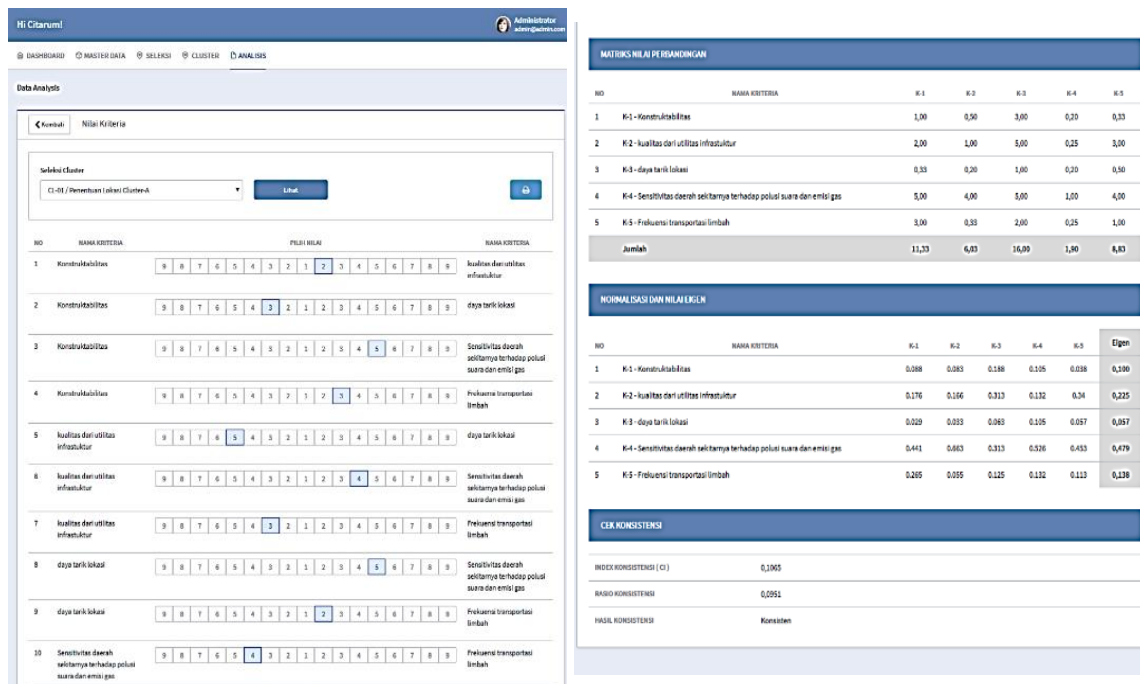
Hi Citarum!

Administrator
admin@admin.com

DASHBOARD MASTER DATA SELEKSI CLUSTER ANALISIS

Data Analysis

Kembali Nilai Kriteria

Seleksi Cluster
CL-01 / Penentuan Lokasi Cluster-A

Lihat

| NO | NAMA KRITERIA | PILIH NILAI | NAMA KRITERIA |
|---|---|---|---|
| 1 | Konstruktabilitas | 9 8 7 6 5 4 3 2 1 2 3 4 5 6 7 8 9 | kualitas dari utilitas infrastuktur |
| 2 | Konstruktabilitas | 9 8 7 6 5 4 3 2 1 2 3 4 5 6 7 8 9 | daya tarik lokasi |
| 3 | Konstruktabilitas | 9 8 7 6 5 4 3 2 1 2 3 4 5 6 7 8 9 | Sensitivitas daerah sekitarnya terhadap polusi suara dan emisi gas |
| 4 | Konstruktabilitas | 9 8 7 6 5 4 3 2 1 2 3 4 5 6 7 8 9 | Frekuensi transportasi limbah |
| 5 | kualitas dari utilitas infrastuktur | 9 8 7 6 5 4 3 2 1 2 3 4 5 6 7 8 9 | daya tarik lokasi |
| 6 | kualitas dari utilitas infrastuktur | 9 8 7 6 5 4 3 2 1 2 3 4 5 6 7 8 9 | Sensitivitas daerah sekitarnya terhadap polusi suara dan emisi gas |
| 7 | kualitas dari utilitas infrastuktur | 9 8 7 6 5 4 3 2 1 2 3 4 5 6 7 8 9 | Frekuensi transportasi limbah |
| 8 | daya tarik lokasi | 9 8 7 6 5 4 3 2 1 2 3 4 5 6 7 8 9 | Sensitivitas daerah sekitarnya terhadap polusi suara dan emisi gas |
| 9 | daya tarik lokasi | 9 8 7 6 5 4 3 2 1 2 3 4 5 6 7 8 9 | Frekuensi transportasi limbah |
| 10 | Sensitivitas daerah sekitarnya terhadap polusi suara dan emisi gas | 9 8 7 6 5 4 3 2 1 2 3 4 5 6 7 8 9 | Frekuensi transportasi limbah |

MATRIKS NILAI PERBANDINGAN

| NO | NAMA KRITERIA | K-1 | K-2 | K-3 | K-4 | K-5 |
|---|---|---|---|---|---|---|
| 1 | K-1 - Konstruktabilitas | 1,00 | 0,50 | 3,00 | 0,20 | 0,33 |
| 2 | K-2 - kualitas dari utilitas infrastuktur | 2,00 | 1,00 | 5,00 | 0,25 | 3,00 |
| 3 | K-3 - daya tarik lokasi | 0,33 | 0,20 | 1,00 | 0,20 | 0,50 |
| 4 | K-4 - Sensitivitas daerah sekitarnya terhadap polusi suara dan emisi gas | 5,00 | 4,00 | 5,00 | 1,00 | 4,00 |
| 5 | K-5 - Frekuensi transportasi limbah | 3,00 | 0,33 | 2,00 | 0,25 | 1,00 |
| | Jumlah | 11,33 | 6,03 | 16,00 | 1,90 | 8,83 |

NORMALISASI DAN NILAI EIGEN

| NO | NAMA KRITERIA | K-1 | K-2 | K-3 | K-4 | K-5 | Eigen |
|---|---|---|---|---|---|---|---|
| 1 | K-1 - Konstruktabilitas | 0.088 | 0.083 | 0.188 | 0.105 | 0.038 | 0,100 |
| 2 | K-2 - kualitas dari utilitas infrastuktur | 0.176 | 0.166 | 0.313 | 0.132 | 0.34 | 0,225 |
| 3 | K-3 - daya tarik lokasi | 0.029 | 0.033 | 0.063 | 0.105 | 0.057 | 0,057 |
| 4 | K-4 - Sensitivitas daerah sekitarnya terhadap polusi suara dan emisi gas | 0.441 | 0.663 | 0.313 | 0.526 | 0.453 | 0,479 |
| 5 | K-5 - Frekuensi transportasi limbah | 0.265 | 0.055 | 0.125 | 0.132 | 0.113 | 0,138 |

CEK KONSISTENSI

INDEX KONSISTENSI ( CI ) 0,1065
RASIO KONSISTENSI 0,0951
HASIL KONSISTENSI Konsisten